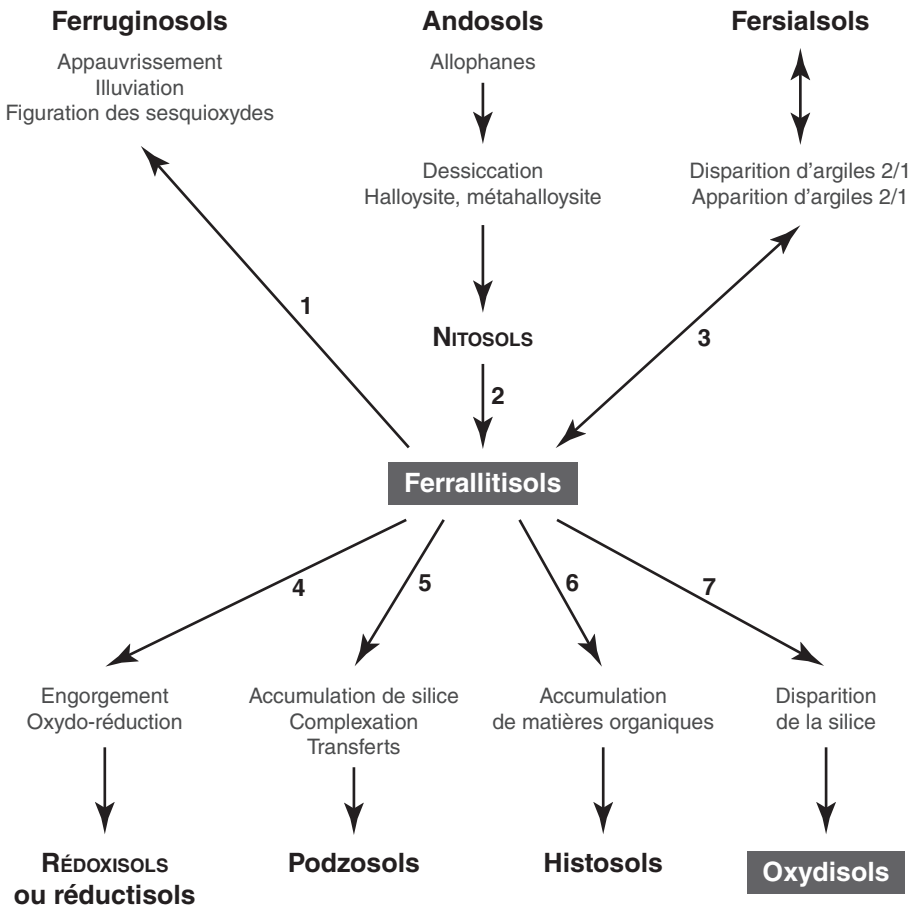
Ferruginosols

Appauvrissement
Illuviation
Figuration des sesquioxydes

Andosols

Allophanes

Dessiccation
Halloysite, métahalloysite

Fersialsols

Disparition d'argiles 2/1
Apparition d'argiles 2/1

1

NITOSOLS

2

3

Ferrallitisols

4

5

6

7

Engorgement
Oxydo-réduction

Accumulation de silice
Complexation
Transferts

Accumulation
de matières organiques

Disparition
de la silice

RÉDOXISOLS
ou réductisols

Podzosols

Histosols

Oxydisols